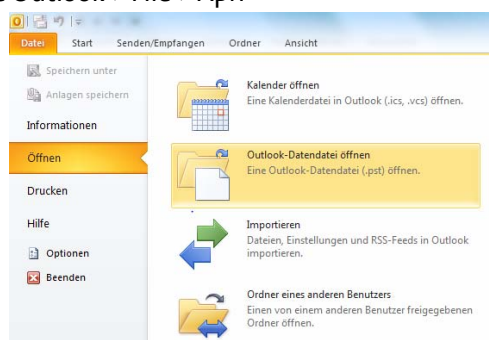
Datei | Start | Senden/Empfangen | Ordner | Ansicht

Speichern unter
Anlagen speichern
Informationen
Öffnen
Drucken
Hilfe
Optionen
Beenden

Kalender öffnen
Eine Kalenderdatei in Outlook (.ics, .vcs) öffnen.

Outlook-Datendatei öffnen
Eine Outlook-Datendatei (.pst) öffnen.

Importieren
Dateien, Einstellungen und RSS-Feeds in Outlook importieren.

Ordner eines anderen Benutzers
Einen von einem anderen Benutzer freigegebenen Ordner öffnen.